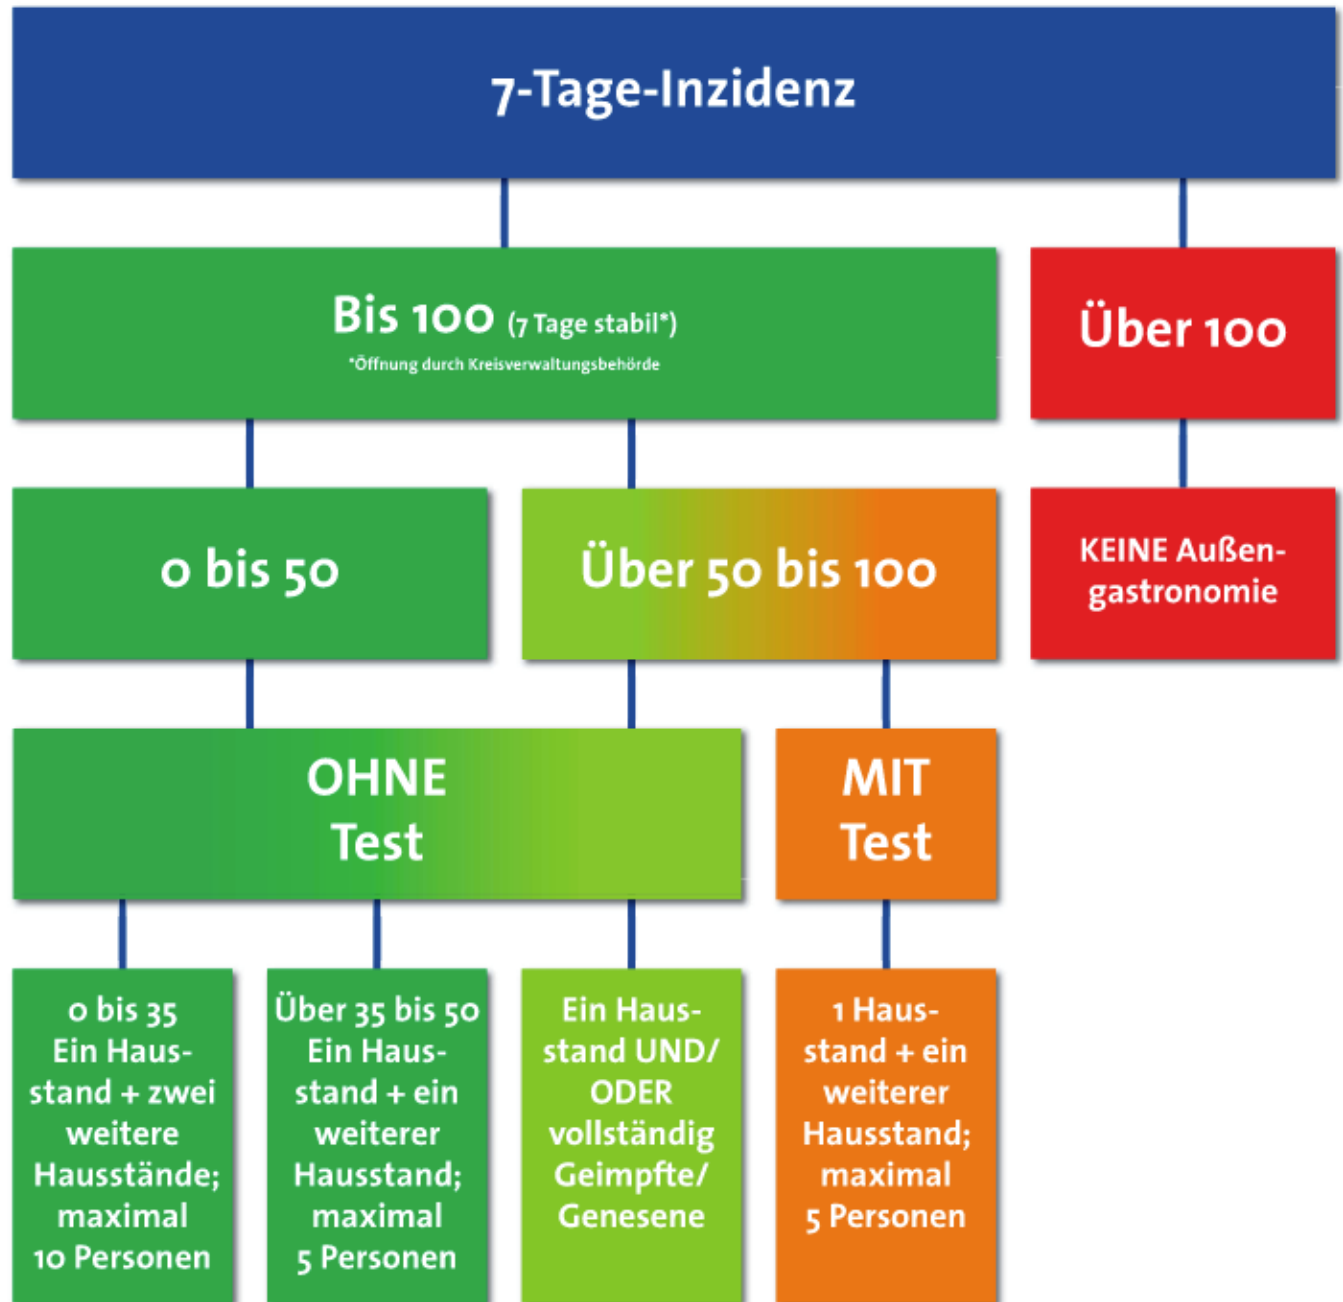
7-Tage-Inzidenz

Bis 100 (7 Tage stabil*)
*Öffnung durch Kreisverwaltungsbehörde

Über 100

0 bis 50

Über 50 bis 100

KEINE Außengastronomie

OHNE Test

MIT Test

0 bis 35 Ein Hausstand + zwei weitere Hausstände; maximal 10 Personen

Über 35 bis 50 Ein Hausstand + ein weiterer Hausstand; maximal 5 Personen

Ein Hausstand UND/ODER vollständig Geimpfte/ Genesene

1 Hausstand + ein weiterer Hausstand; maximal 5 Personen